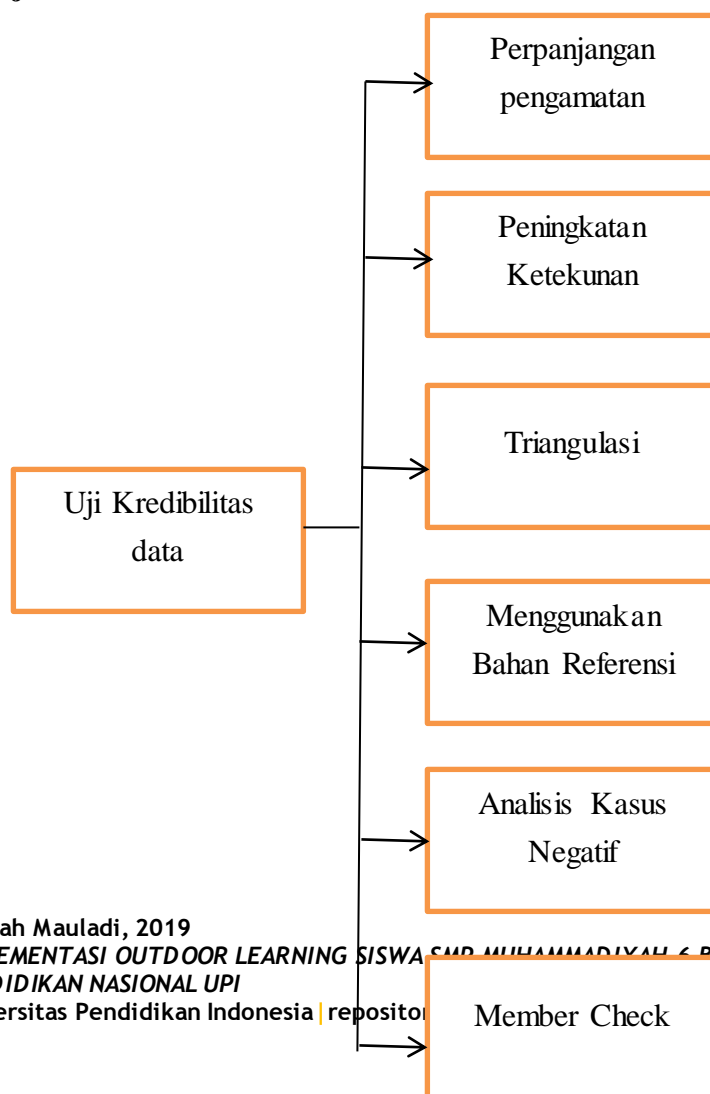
Uji Kredibilitas data

Perpanjangan pengamatan

Peningkatan Ketekunan

Triangulasi

Menggunakan Bahan Referensi

Analisis Kasus Negatif

Member Check

ah Mauladi, 2019
EMENTASI OUTDOOR LEARNING SISWA SMP MUHAMMADIYAH 6 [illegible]
DIDIKAN NASIONAL UPI
ersitas Pendidikan Indonesia | reposito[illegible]